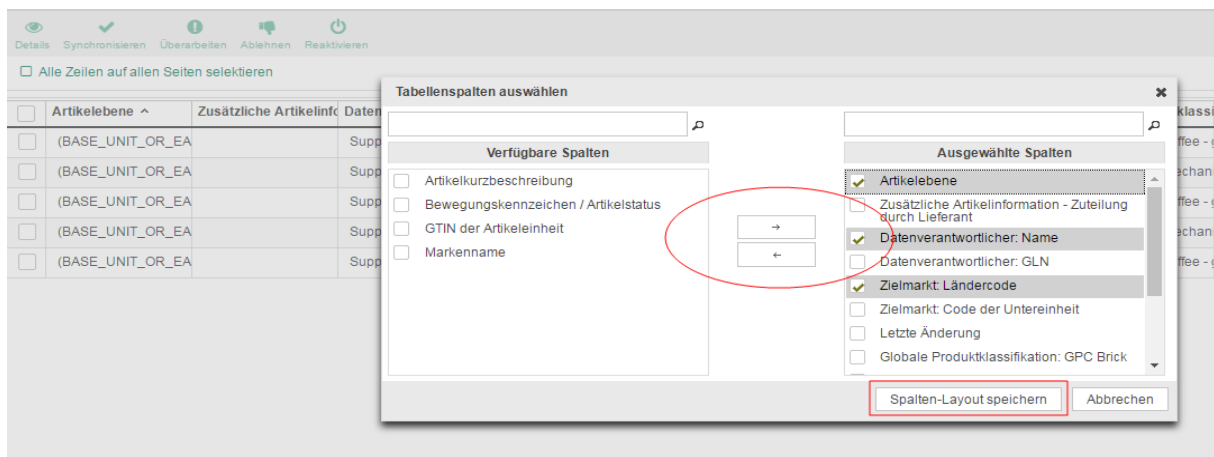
Details Synchronisieren Überarbeiten Ablehnen Reaktivieren

Alle Zeilen auf allen Seiten selektieren

| | Artikelebene ^ | Zusätzliche Artikelinfo | Daten |
|---|---|---|---|
| | (BASE_UNIT_OR_EA | | Supp |
| | (BASE_UNIT_OR_EA | | Supp |
| | (BASE_UNIT_OR_EA | | Supp |
| | (BASE_UNIT_OR_EA | | Supp |
| | (BASE_UNIT_OR_EA | | Supp |

klassi
ffee - g
echan
ffee - g
echan
ffee - g

Tabellenspalten auswählen

Verfügbare Spalten
Artikelkurzbeschreibung
Bewegungskennzeichen / Artikelstatus
GTIN der Artikeleinheit
Markenname

→
←

Ausgewählte Spalten
Artikelebene
Zusätzliche Artikelinformation - Zuteilung durch Lieferant
Datenverantwortlicher: Name
Datenverantwortlicher: GLN
Zielmarkt: Ländercode
Zielmarkt: Code der Untereinheit
Letzte Änderung
Globale Produktklassifikation: GPC Brick

Spalten-Layout speichern
Abbrechen